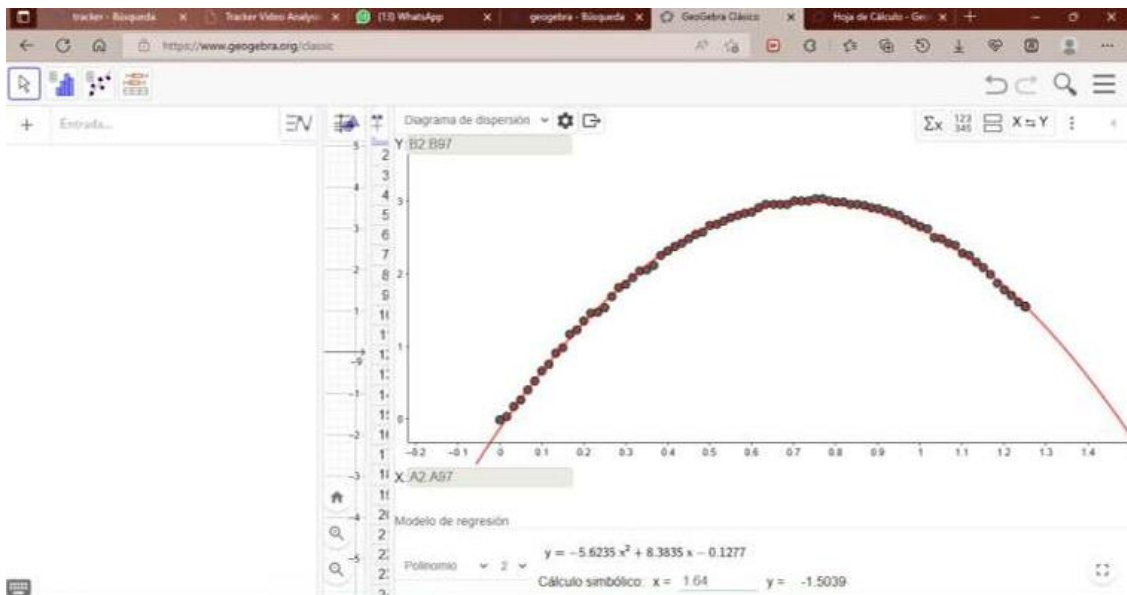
tracker - Búsqueda | Tracker Video Analysis | (13) WhatsApp | geogebra - Búsqueda | GeoGebra Clásico | Hoja de Cálculo - Geo

https://www.geogebra.org/classic

Entrada...

Diagrama de dispersión

$\Sigma x$ $\frac{123}{345}$ X = Y

Y B2:B97

X A2:A97

3
2
1
0

-0.2 -0.1 0 0.1 0.2 0.3 0.4 0.5 0.6 0.7 0.8 0.9 1 1.1 1.2 1.3 1.4

5
4
3
2
1
-1
-2
-3
-4
-5

2
3
4
5
6
7
8
9
1(
1
1:
1:
1
1!
1(
1
1(
1!
2(
2
2:
2:

Modelo de regresión

Polinomio 2

$y = -5.6235 x^2 + 8.3835 x - 0.1277$

Cálculo simbólico: x = 1.64 y = -1.5039